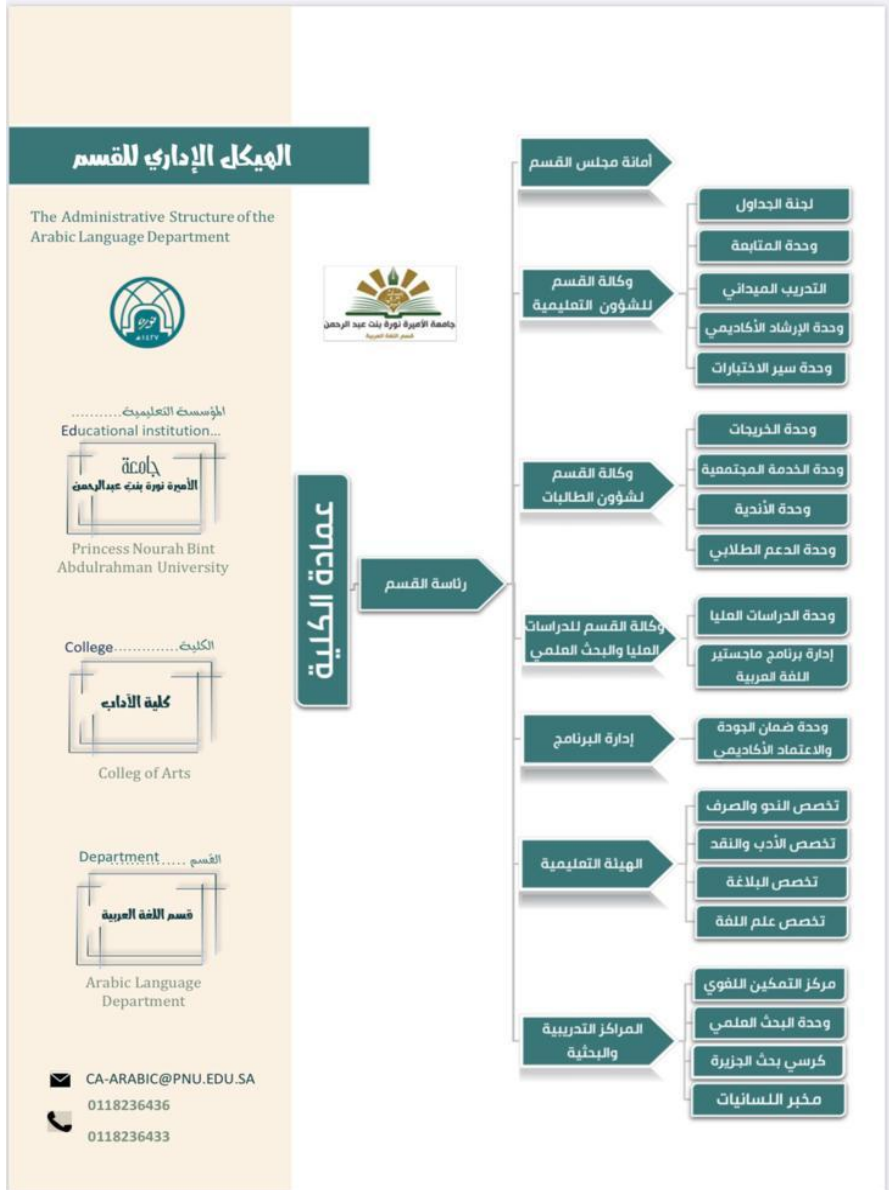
الهيكل الإداري للقسم

The Administrative Structure of the Arabic Language Department

المؤسسة التعليمية..........
Educational institution...

جامعة
الأميرة نورة بنت عبدالرحمن

Princess Nourah Bint Abdulrahman University

الكلية.............College

كلية الآداب

Colleg of Arts

القسم .....Department

قسم اللغة العربية

Arabic Language Department

CA-ARABIC@PNU.EDU.SA
0118236436
0118236433

جامعة الأميرة نورة بنت عبد الرحمن
قسم اللغة العربية

عمادة الكلية

رئاسة القسم

أمانة مجلس القسم

وكالة القسم للشؤون التعليمية

لجنة الجداول
وحدة المتابعة
التدريب الميداني
وحدة الإرشاد الأكاديمي
وحدة سير الاختبارات

وكالة القسم لشؤون الطالبات

وحدة الخريجات
وحدة الخدمة المجتمعية
وحدة الأندية
وحدة الدعم الطلابي

وكالة القسم للدراسات العليا والبحث العلمي

وحدة الدراسات العليا
إدارة برنامج ماجستير اللغة العربية

إدارة البرنامج

وحدة ضمان الجودة والاعتماد الأكاديمي

الهيئة التعليمية

تخصص النحو والصرف
تخصص الأدب والنقد
تخصص البلاغة
تخصص علم اللغة

المراكز التدريبية والبحثية

مركز التمكين اللغوي
وحدة البحث العلمي
كرسي بحث الجزيرة
مختبر اللسانيات